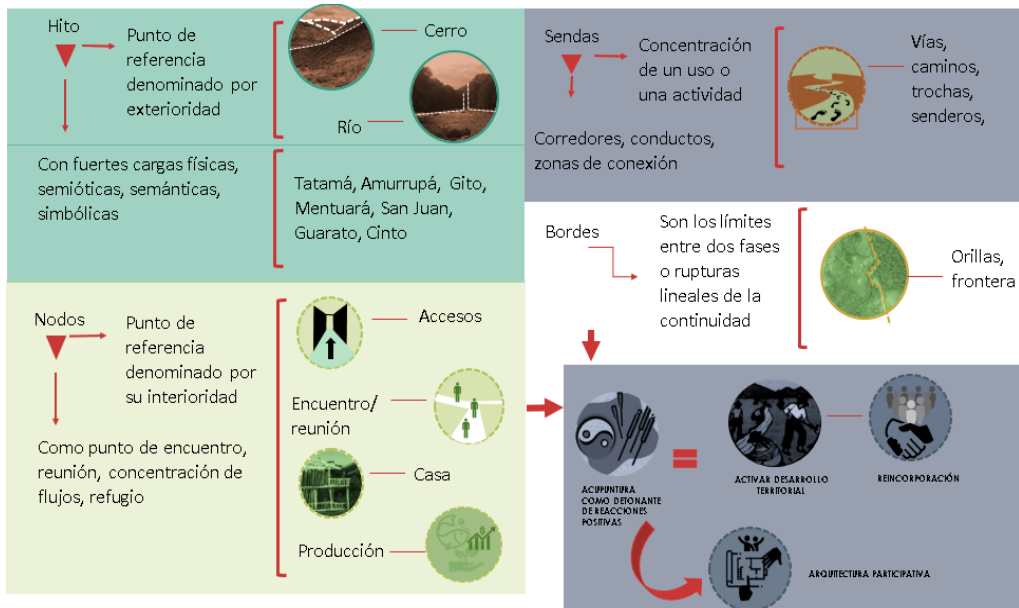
Hito

Punto de referencia denominado por exterioridad

Cerro

Río

Con fuertes cargas físicas, semióticas, semánticas, simbólicas

Tatamá, Amurrupá, Gito, Mentuará, San Juan, Guarato, Cinto

Sendas

Concentración de un uso o una actividad

Corredores, conductos, zonas de conexión

Vías, caminos, trochas, senderos,

Bordes

Son los límites entre dos fases o rupturas lineales de la continuidad

Orillas, frontera

Nodos

Punto de referencia denominado por su interioridad

Como punto de encuentro, reunión, concentración de flujos, refugio

Accesos

Encuentro/ reunión

Casa

Producción

ACUPUNTURA COMO DETONANTE DE REACCIONES POSITIVAS

=

ACTIVAR DESARROLLO TERRITORIAL

REINCORPORACIÓN

ARQUITECTURA PARTICIPATIVA